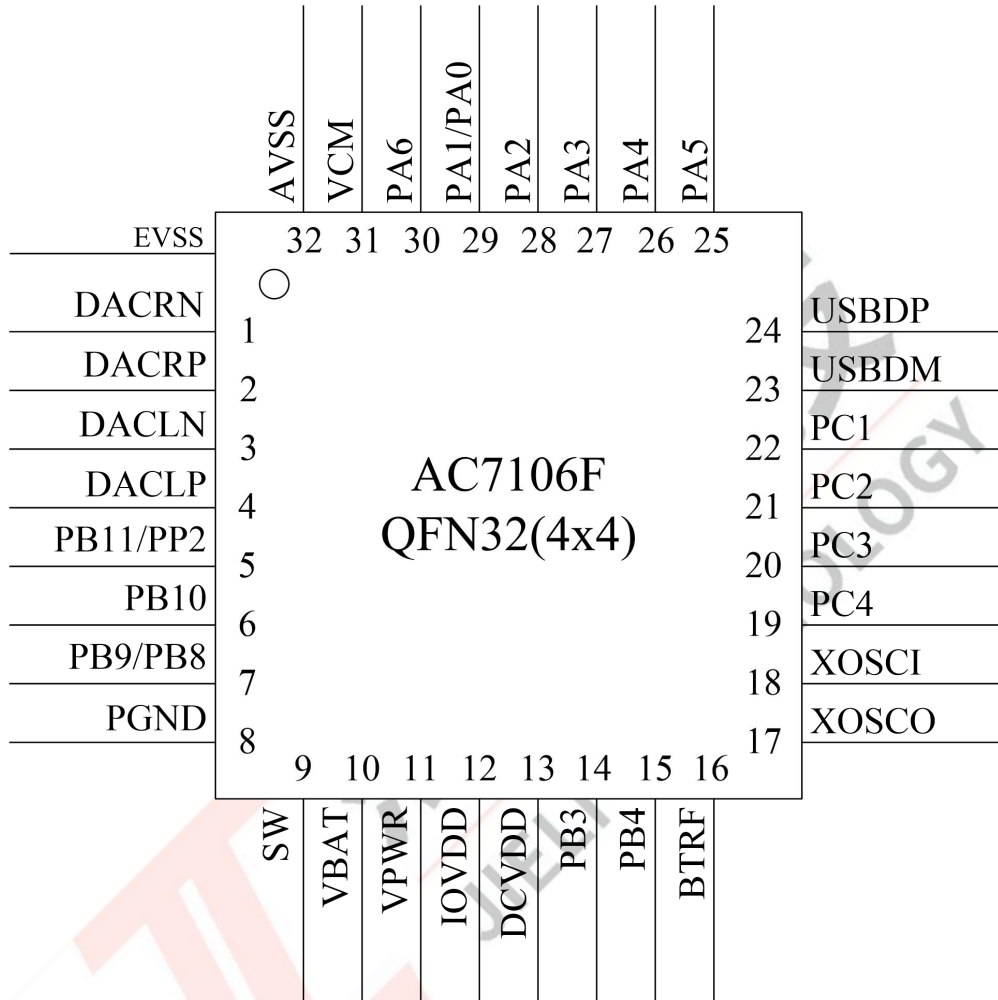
AVSS VCM PA6 PA1/PA0 PA2 PA3 PA4 PA5

32 31 30 29 28 27 26 25

EVSS

DACRN 1
DACRP 2
DACLN 3
DACLP 4
PB11/PP2 5
PB10 6
PB9/PB8 7
PGND 8

24 USBDP
23 USBDM
22 PC1
21 PC2
20 PC3
19 PC4
18 XOSCI
17 XOSCO

AC7106F
QFN32(4x4)

9 10 11 12 13 14 15 16

SW VBAT VPWR IOVDD DCVDD PB3 PB4 BTRF